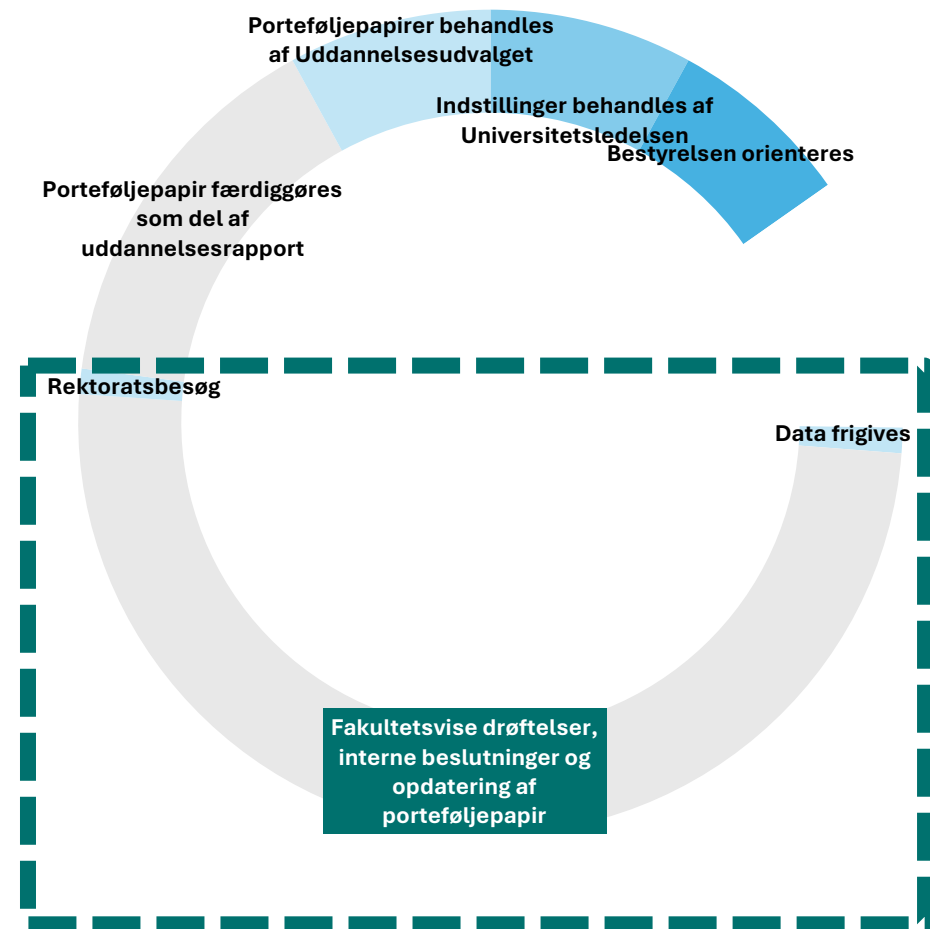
Porteføljepapirer behandles af Uddannelsesudvalget

Indstillinger behandles af Universitetsledelsen

Bestyrelsen orienteres

Porteføljepapir færdiggøres som del af uddannelsesrapport

Rektoratsbesøg

Data frigives

Fakultetsvise drøftelser, interne beslutninger og opdatering af porteføljepapir